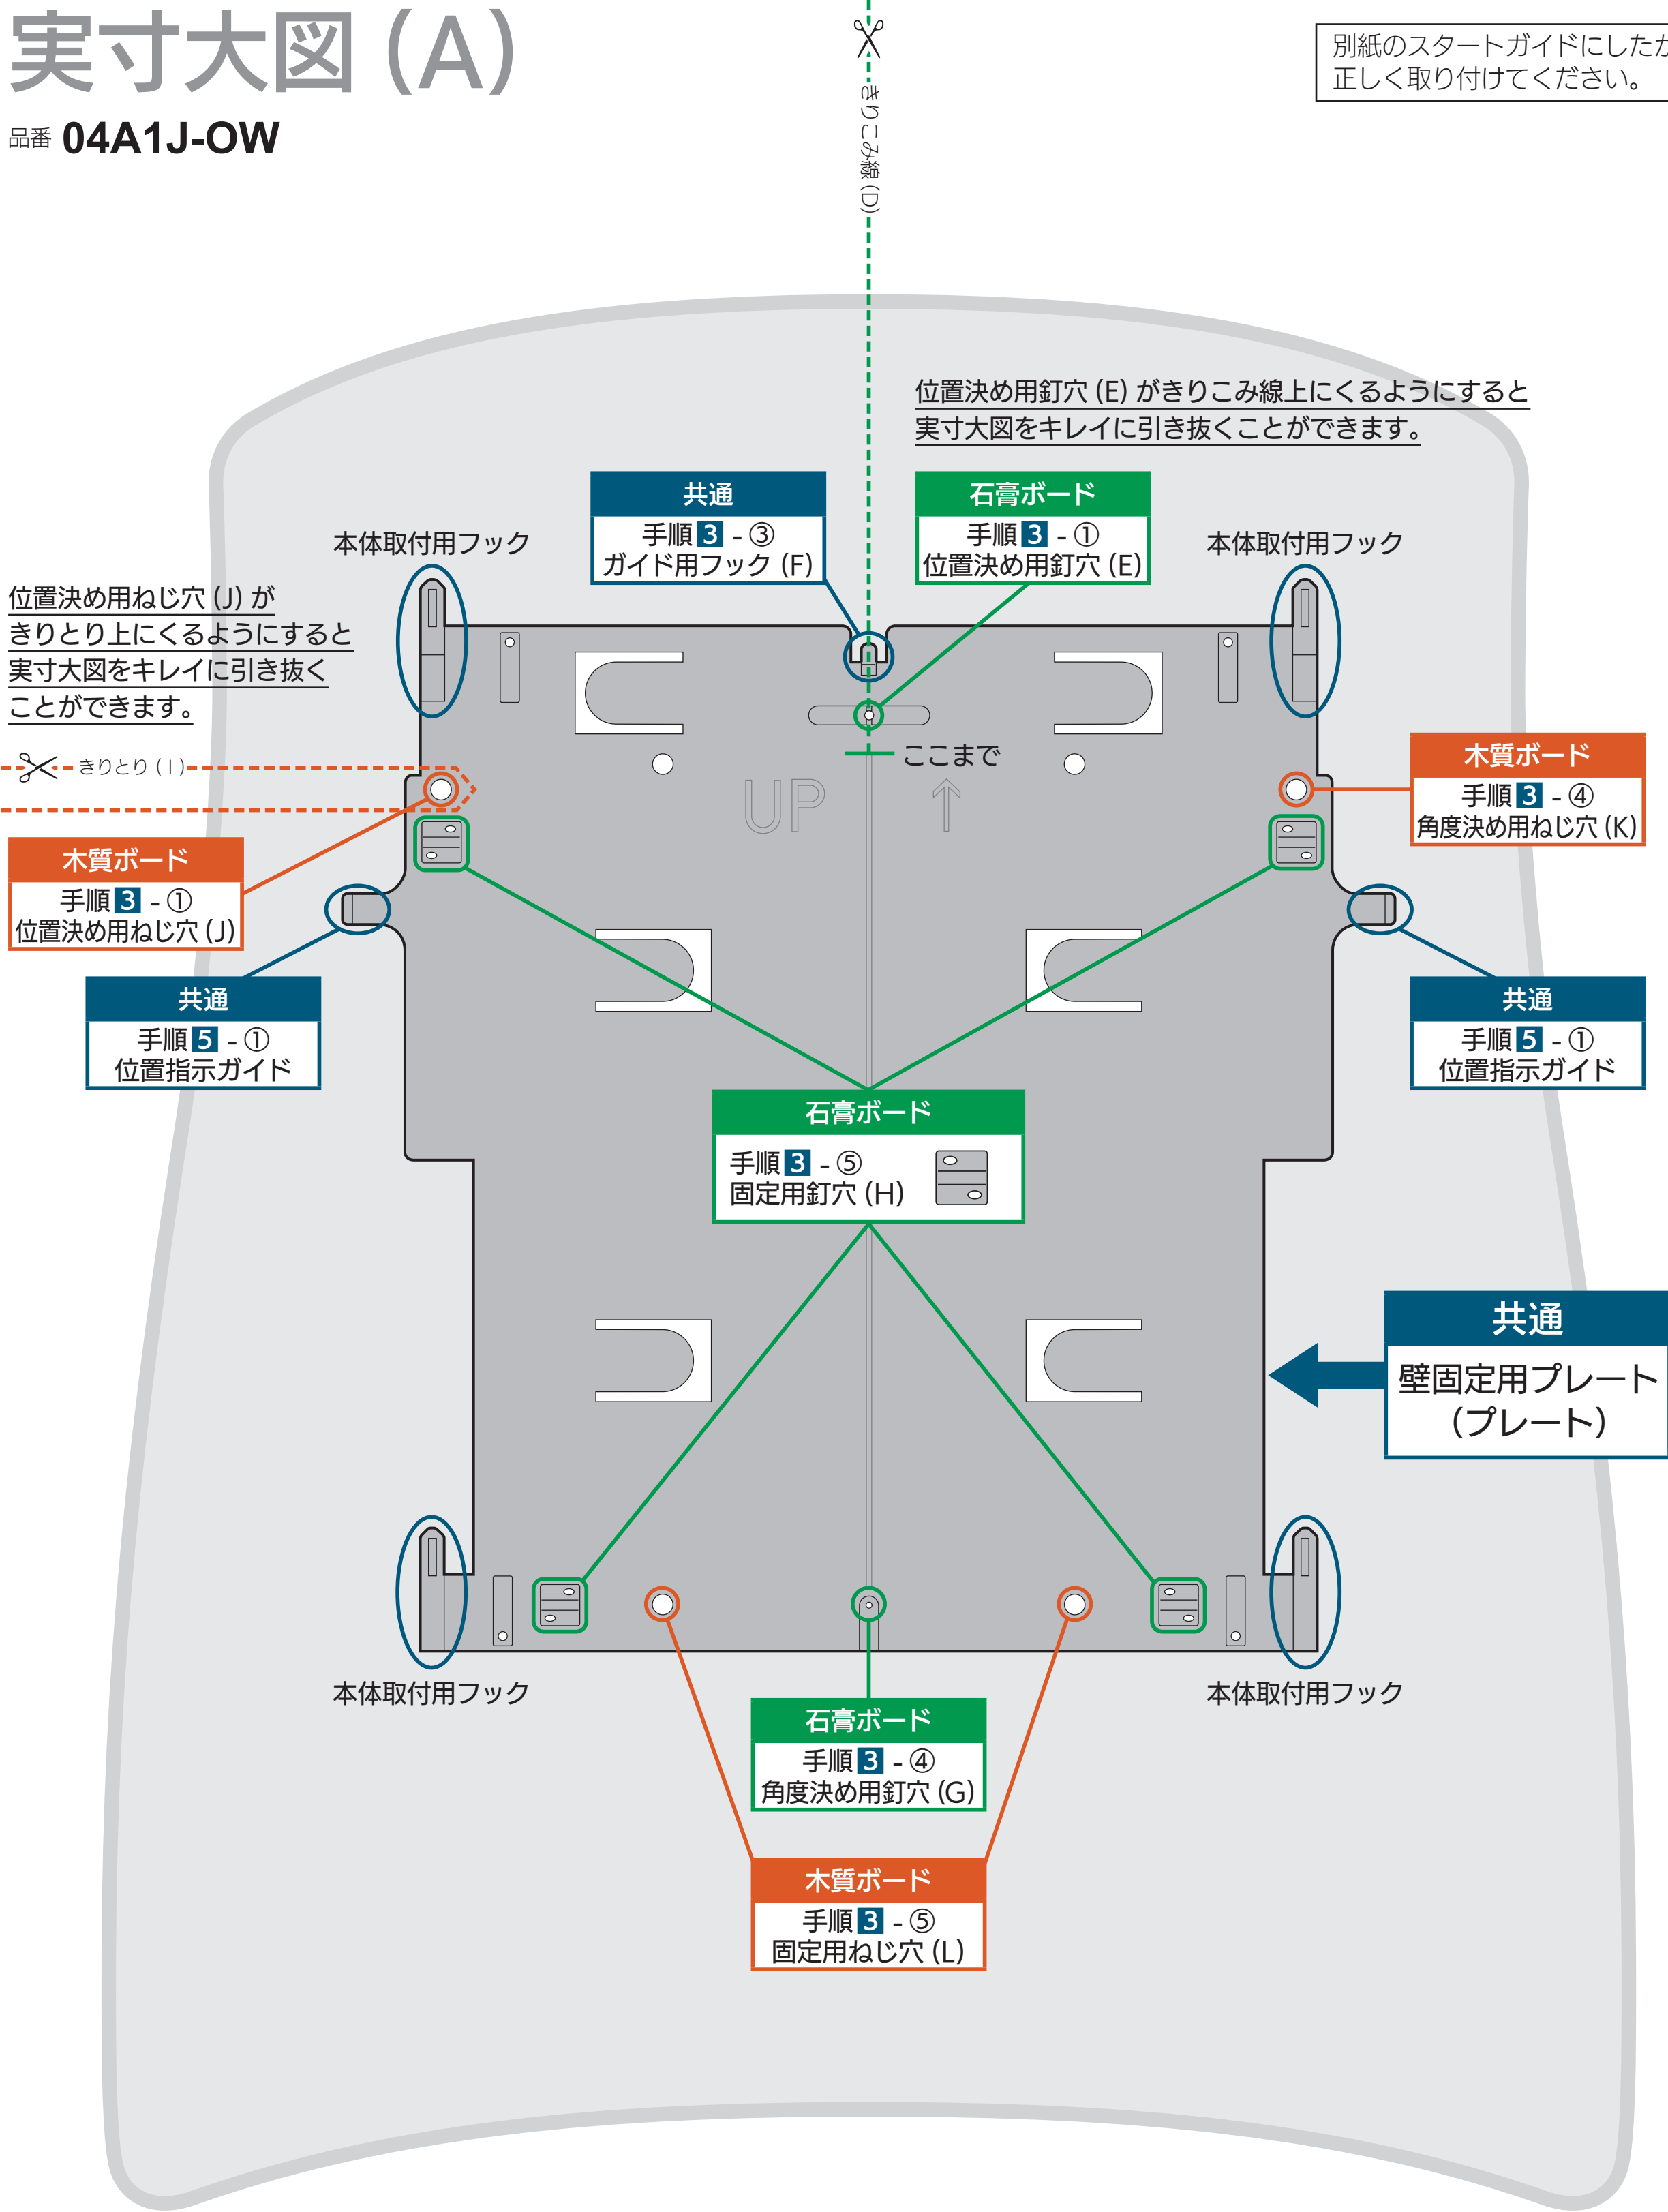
実寸大図 (A)

品番 04A1J-OW

きりこみ線 (D)

別紙のスタートガイドにしたが
正しく取り付けてください。

位置決め用釘穴 (E) がきりこみ線上にくるようにすると
実寸大図をキレイに引き抜くことができます。

共通
手順 3 - ③
ガイド用フック (F)

石膏ボード
手順 3 - ①
位置決め用釘穴 (E)

本体取付用フック

本体取付用フック

位置決め用ねじ穴 (J) が
きりとり上にくるようにすると
実寸大図をキレイに引き抜く
ことができます。

きりとり (I)

ここまで

UP

木質ボード
手順 3 - ④
角度決め用ねじ穴 (K)

木質ボード
手順 3 - ①
位置決め用ねじ穴 (J)

共通
手順 5 - ①
位置指示ガイド

共通
手順 5 - ①
位置指示ガイド

石膏ボード
手順 3 - ⑤
固定用釘穴 (H)

共通
壁固定用プレート
(プレート)

本体取付用フック

本体取付用フック

石膏ボード
手順 3 - ④
角度決め用釘穴 (G)

木質ボード
手順 3 - ⑤
固定用ねじ穴 (L)